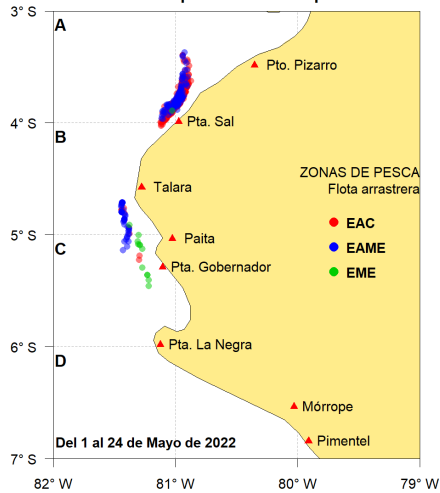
3° S
A
Pto. Pizarro
4° S
B
Pta. Sal
ZONAS DE PESCA
Flota arrastrera
Talara
EAC
5° S
Paita
EAME
C
Pta. Gobernador
EME
6° S
Pta. La Negra
D
Mórrope
Del 1 al 24 de Mayo de 2022
Pimentel
7° S
82° W
81° W
80° W
79° W